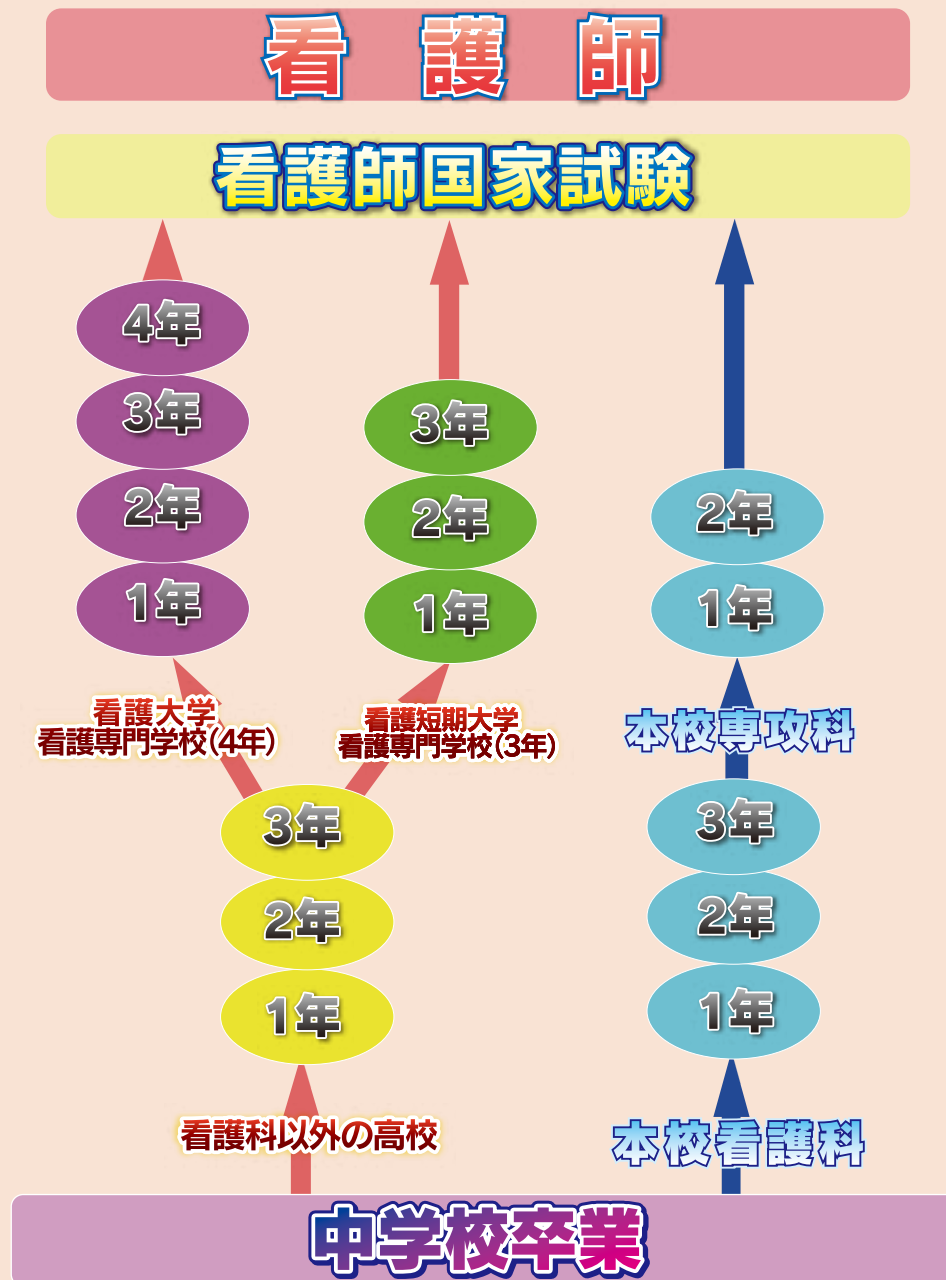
看　護　師

看護師国家試験

4年
3年
2年
1年

3年
2年
1年

2年
1年

看護大学
看護専門学校(4年)

看護短期大学
看護専門学校(3年)

本校専攻科

3年
2年
1年

3年
2年
1年

看護科以外の高校

本校看護科

中学校卒業